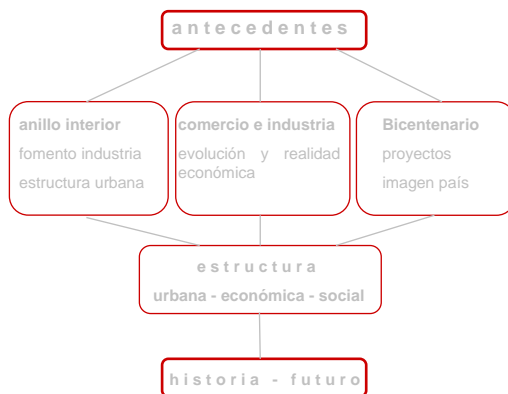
a n t e c e d e n t e s

anillo interior
fomento industria
estructura urbana

comercio e industria
evolución y realidad económica

Bicentenario
proyectos
imagen país

e s t r u c t u r a
urbana - económica - social

h i s t o r i a - f u t u r o